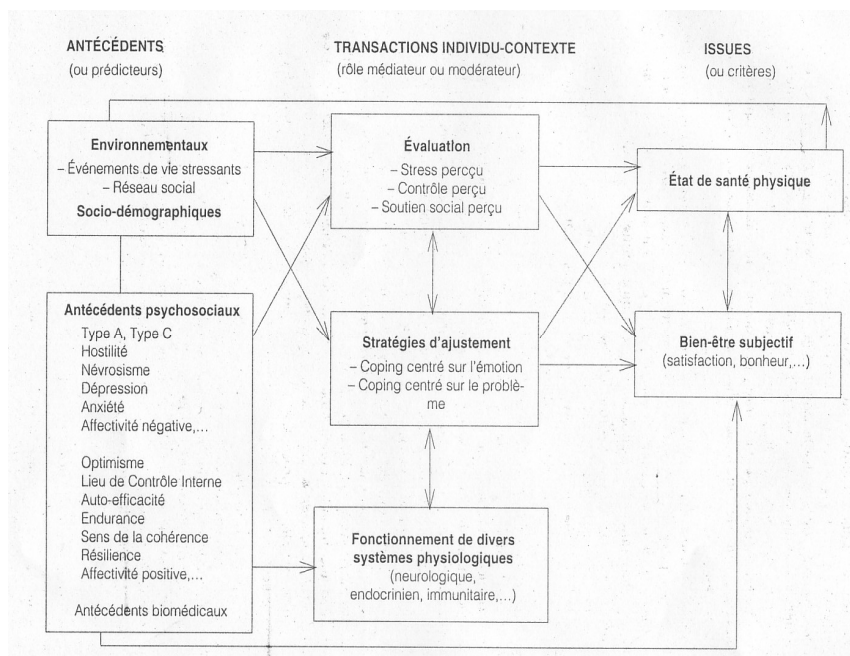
ANTÉCÉDENTS
(ou prédicteurs)

TRANSACTIONS INDIVIDU-CONTEXTE
(rôle médiateur ou modérateur)

ISSUES
(ou critères)

Environnementaux
– Événements de vie stressants
– Réseau social
Socio-démographiques

Antécédents psychosociaux
Type A, Type C
Hostilité
Névrosisme
Dépression
Anxiété
Affectivité négative,...

Optimisme
Lieu de Contrôle Interne
Auto-efficacité
Endurance
Sens de la cohérence
Résilience
Affectivité positive,...

Antécédents biomédicaux

Évaluation
– Stress perçu
– Contrôle perçu
– Soutien social perçu

Stratégies d'ajustement
– Coping centré sur l'émotion
– Coping centré sur le problème

Fonctionnement de divers systèmes physiologiques
(neurologique, endocrinien, immunitaire,...)

État de santé physique

Bien-être subjectif
(satisfaction, bonheur,...)